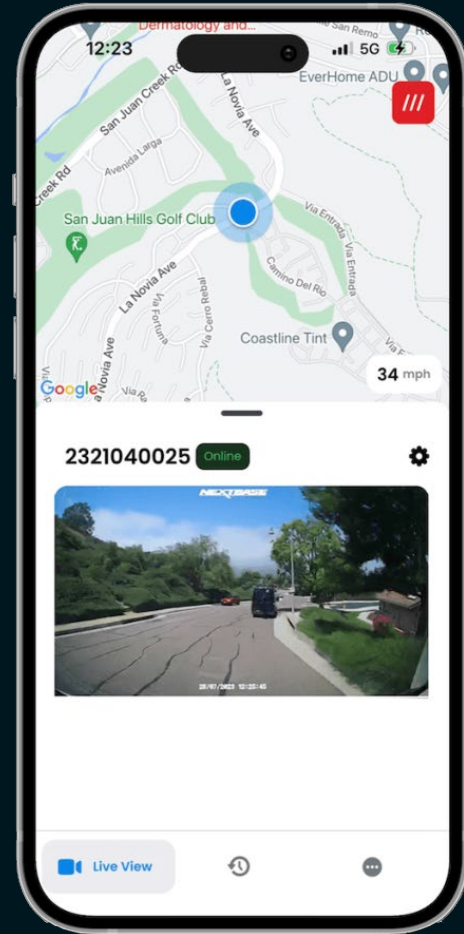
12:23
5G
Dermatology and...
San Remo
EverHome ADU
San Juan Creek Rd
Creek Rd
Avenida Larga
La Novia Ave
San Juan Hills Golf Club
Via Entrada
Via Entrada
Camino Del Rio
La Novia Ave
Via Fortuna
Via Cerro Rebal
La Novia Ave
Coastline Tint
Google
34 mph
2321040025 Online
NEXTBASE
28/07/2023 12:23:45
Live View